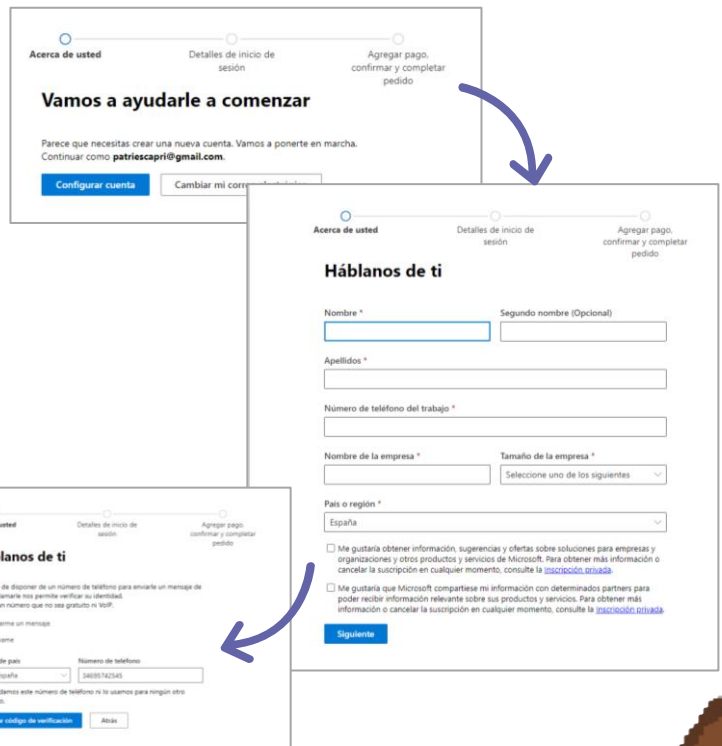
Acerca de usted

Detalles de inicio de sesión

Agregar pago, confirmar y completar pedido

Vamos a ayudarle a comenzar

Parece que necesitas crear una nueva cuenta. Vamos a ponerte en marcha. Continuar como **patriescapri@gmail.com**.

Configurar cuenta

Cambiar mi corre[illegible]

Acerca de usted

Detalles de inicio de sesión

Agregar pago, confirmar y completar pedido

Háblanos de ti

Nombre *

Segundo nombre (Opcional)

Apellidos *

Número de teléfono del trabajo *

Nombre de la empresa *

Tamaño de la empresa *

Seleccione uno de los siguientes

País o región *

España

Me gustaría obtener información, sugerencias y ofertas sobre soluciones para empresas y organizaciones y otros productos y servicios de Microsoft. Para obtener más información o cancelar la suscripción en cualquier momento, consulte la inscripción privada.

Me gustaría que Microsoft compartiese mi información con determinados partners para poder recibir información relevante sobre sus productos y servicios. Para obtener más información o cancelar la suscripción en cualquier momento, consulte la inscripción privada.

Siguiente

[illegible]usted

Detalles de inicio de sesión

Agregar pago, confirmar y completar pedido

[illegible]lanos de ti

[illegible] de disponer de un número de teléfono para enviarle un mensaje de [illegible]amarle nos permite verificar su identidad. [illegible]n número que no sea gratuito ni VoIP.

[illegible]rme un mensaje

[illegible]arme

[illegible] de país

Número de teléfono

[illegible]paña

34695742545

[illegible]damos este número de teléfono ni lo usamos para ningún otro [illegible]

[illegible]r código de verificación

Atrás